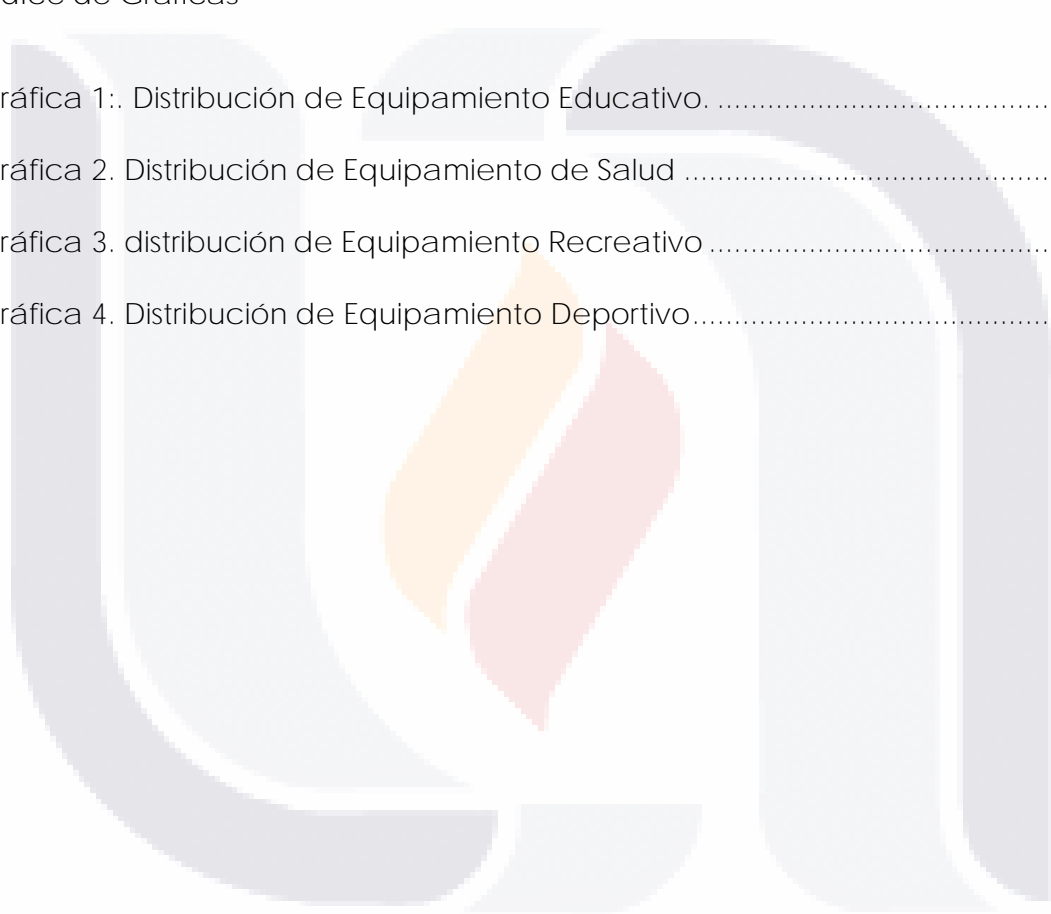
dice de Gráficas

ráfica 1:. Distribución de Equipamiento Educativo. .......................................

ráfica 2. Distribución de Equipamiento de Salud ...........................................

ráfica 3. distribución de Equipamiento Recreativo ..........................................

ráfica 4. Distribución de Equipamiento Deportivo.............................................